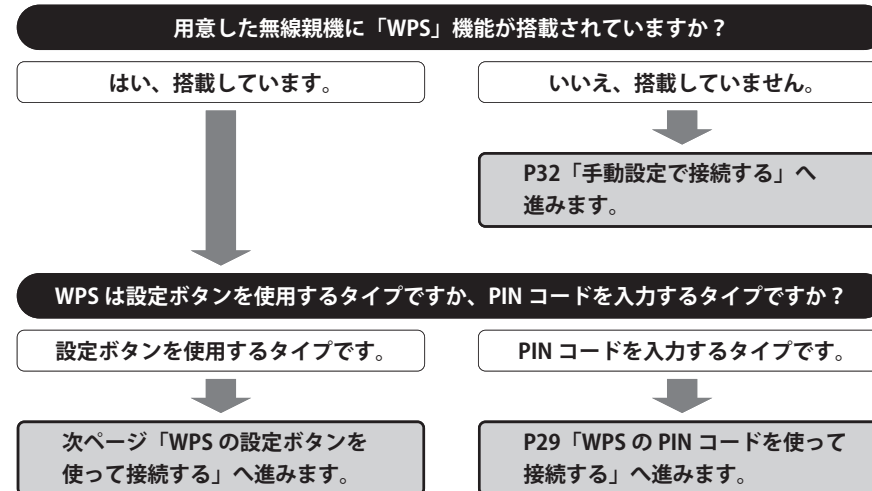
用意した無線親機に「WPS」機能が搭載されていますか？

はい、搭載しています。

いいえ、搭載していません。

P32「手動設定で接続する」へ進みます。

WPS は設定ボタンを使用するタイプですか、PIN コードを入力するタイプですか？

設定ボタンを使用するタイプです。

PIN コードを入力するタイプです。

次ページ「WPS の設定ボタンを使って接続する」へ進みます。

P29「WPS の PIN コードを使って接続する」へ進みます。